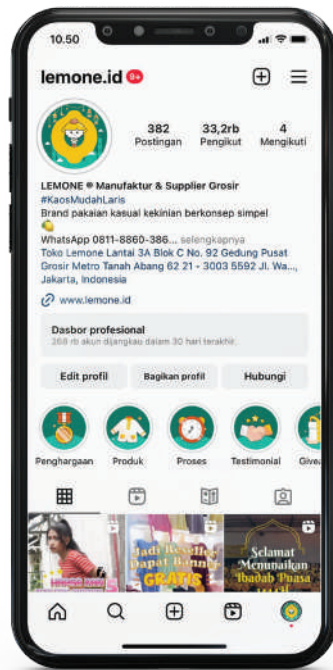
10.50

lemone.id 9+

382 Postingan
33,2rb Pengikut
4 Mengikuti

LEMONE ® Manufaktur & Supplier Grosir
#KaosMudahLaris
Brand pakaian kasual kekinian berkonsep simpel
WhatsApp 0811-8860-386... selengkapnya
Toko Lemone Lantai 3A Blok C No. 92 Gedung Pusat Grosir Metro Tanah Abang 62 21 - 3003 5592 Jl. Wa..., Jakarta, Indonesia
www.lemone.id

Dasbor profesional
268 rb akun dijangkau dalam 30 hari terakhir.

Edit profil
Bagikan profil
Hubungi

Penghargaan
Produk
Proses
Testimonial
Give

Jadi Reseller Dapat Banner GRATIS
Selamat Menunaikan Ibadah Puasa